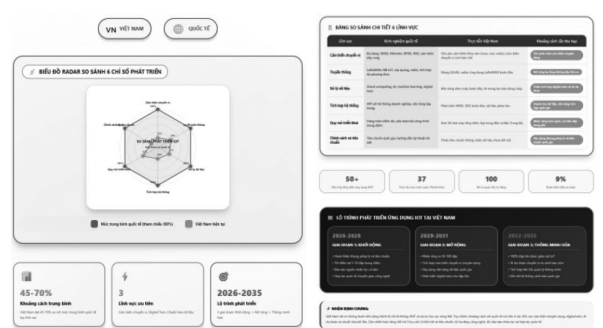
VN VIỆT NAM

QUỐC TẾ

BIỂU ĐỒ RADAR SO SÁNH 6 CHỈ SỐ PHÁT TRIỂN

Mức trung bình quốc tế (tham chiếu 100%)

Việt Nam hiện tại

45-70%

Khoảng cách trung bình

3

Lĩnh vực ưu tiên

2026-2035

Lộ trình phát triển

BẢNG SO SÁNH CHI TIẾT 6 LĨNH VỰC

| Lĩnh vực | Kinh nghiệm quốc tế | Thực tiễn Việt Nam | Khoảng cách cần thu hẹp |
|---|---|---|---|
| Cảm biến chuyên sâu | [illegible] | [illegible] | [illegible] |
| Truyền thông | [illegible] | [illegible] | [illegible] |
| Xử lý dữ liệu | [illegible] | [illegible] | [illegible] |
| Tích hợp hệ thống | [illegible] | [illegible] | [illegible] |
| Quy mô triển khai | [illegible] | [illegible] | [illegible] |
| Chính sách và tiêu chuẩn | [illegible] | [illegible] | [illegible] |

50+

37

100

9%

LỘ TRÌNH PHÁT TRIỂN ỨNG DỤNG IOT TẠI VIỆT NAM

2026-2028

GIAI ĐOẠN 1: KHỞI ĐỘNG

2029-2031

GIAI ĐOẠN 2: MỞ RỘNG

2032-2035

GIAI ĐOẠN 3: THÔNG MINH HÓA

NHẬN ĐỊNH CHUNG:

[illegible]